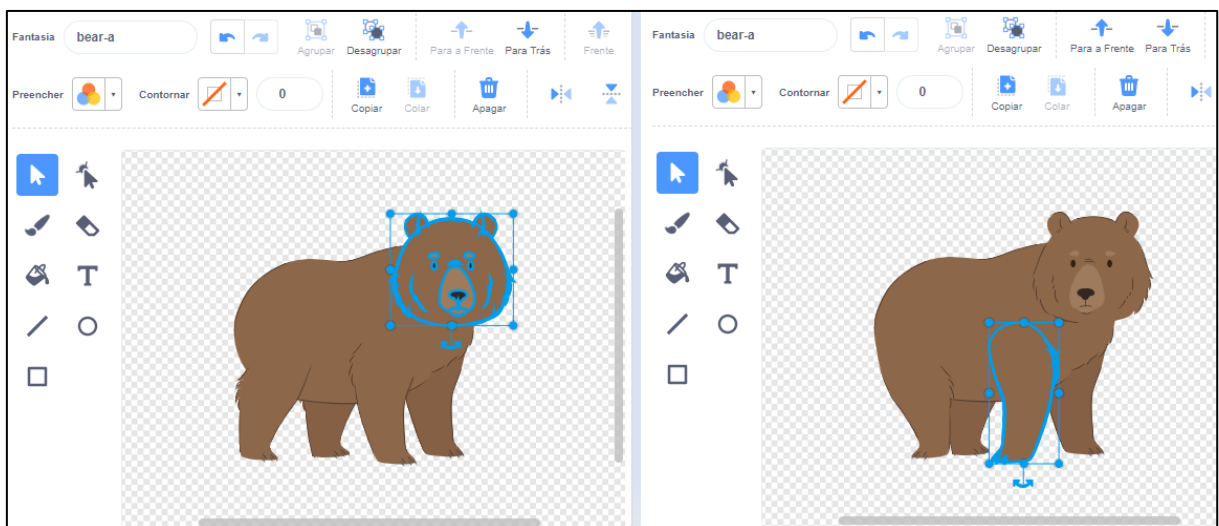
Fantasia bear-a

Agrupar Desagrupar Para a Frente Para Trás Frente

Preencher Contornar 0 Copiar Colar Apagar

T

Fantasia bear-a

Agrupar Desagrupar Para a Frente Para Trás

Preencher Contornar 0 Copiar Colar Apagar

T